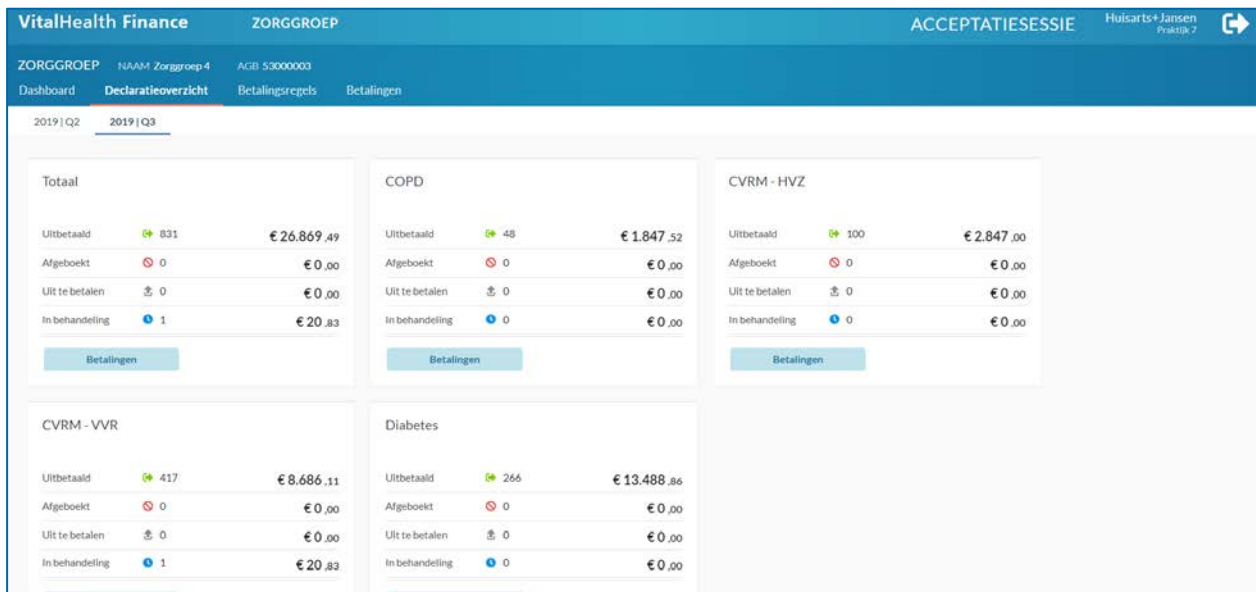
VitalHealth Finance ZORGGROEP ACCEPTATIESESSIE Huisarts+Jansen Praktijk 7

ZORGGROEP NAAM Zorggroep 4 AGB 53000003

Dashboard Declaratieoverzicht Betalingsregels Betalingen

2019 | Q2 2019 | Q3

Totaal

| | | |
|---|---|---|
| Uitbetaald | 831 | € 26.869,49 |
| Afgeboekt | 0 | € 0,00 |
| Uit te betalen | 0 | € 0,00 |
| In behandeling | 1 | € 20,83 |

Betalingen

COPD

| | | |
|---|---|---|
| Uitbetaald | 48 | € 1.847,52 |
| Afgeboekt | 0 | € 0,00 |
| Uit te betalen | 0 | € 0,00 |
| In behandeling | 0 | € 0,00 |

Betalingen

CVRM - HVZ

| | | |
|---|---|---|
| Uitbetaald | 100 | € 2.847,00 |
| Afgeboekt | 0 | € 0,00 |
| Uit te betalen | 0 | € 0,00 |
| In behandeling | 0 | € 0,00 |

Betalingen

CVRM - VVR

| | | |
|---|---|---|
| Uitbetaald | 417 | € 8.686,11 |
| Afgeboekt | 0 | € 0,00 |
| Uit te betalen | 0 | € 0,00 |
| In behandeling | 1 | € 20,83 |

Diabetes

| | | |
|---|---|---|
| Uitbetaald | 266 | € 13.488,86 |
| Afgeboekt | 0 | € 0,00 |
| Uit te betalen | 0 | € 0,00 |
| In behandeling | 0 | € 0,00 |